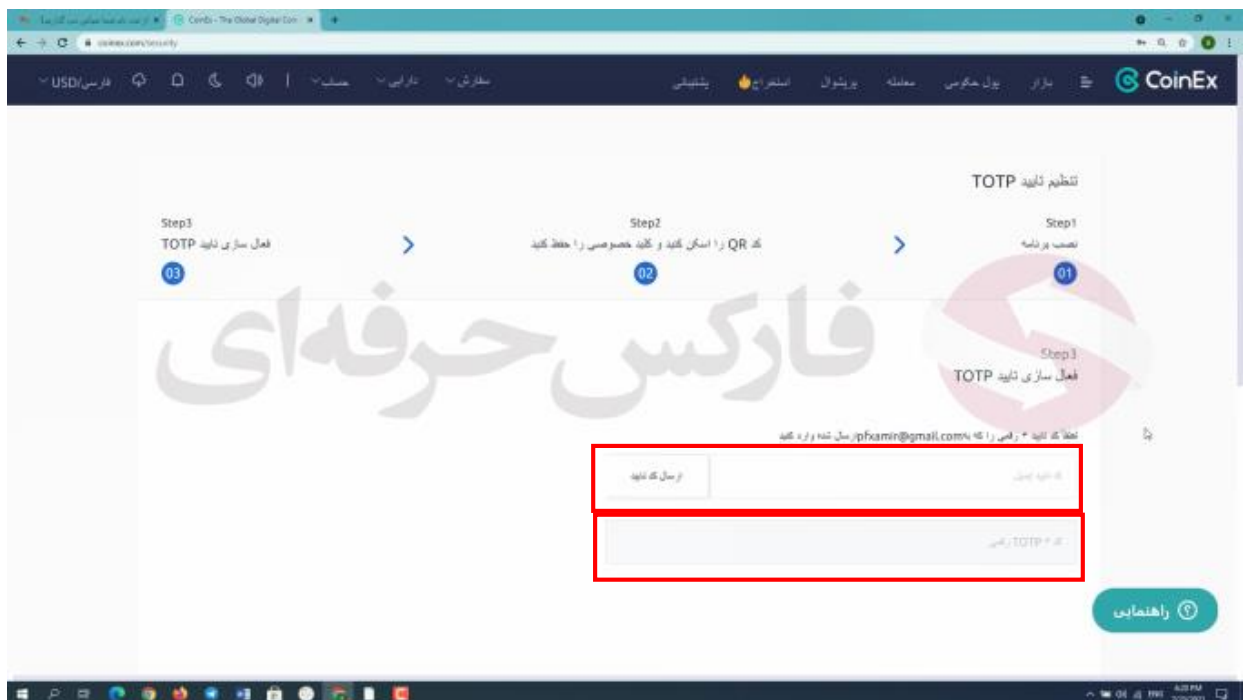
CoinEx - The Global Digital Coin

coinex.com/security

CoinEx بازار پول هوشمند معامله پرتفوی استخراج پشتیبانی

سفارش دارایی حساب فارسی/USD

تنظیم تایید TOTP

Step1
نصب برنامه
01

Step2
کد QR را اسکن کنید و کلید خصوصی را حفظ کنید
02

Step3
فعال سازی تایید TOTP
03

فارکس حرفه‌ای

Step3
فعال سازی تایید TOTP

لطفا کد تایید ۶ رقمی را که به pfxamir@gmail.com ارسال شده وارد کنید

کد تایید ایمیل

ارسال کد تایید

کد ۶ رقمی TOTP

راهنمایی